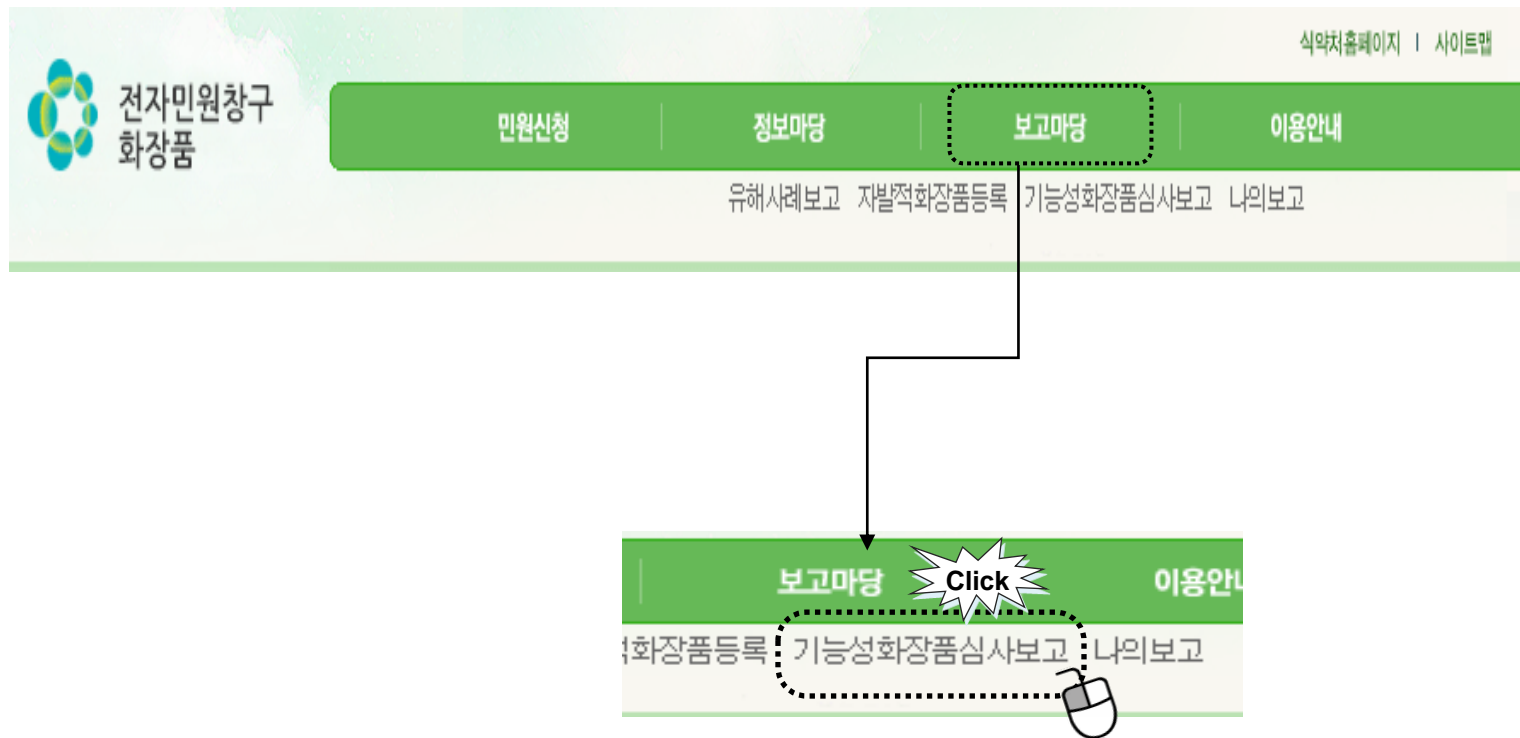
식약처홈페이지 I 사이트맵

전자민원창구 화장품

민원신청 정보마당 보고마당 이용안내

유해사례보고 자발적화장품등록 기능성화장품심사보고 나의보고

보고마당 Click 이용안ㄴ

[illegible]화장품등록 기능성화장품심사보고 나의보고